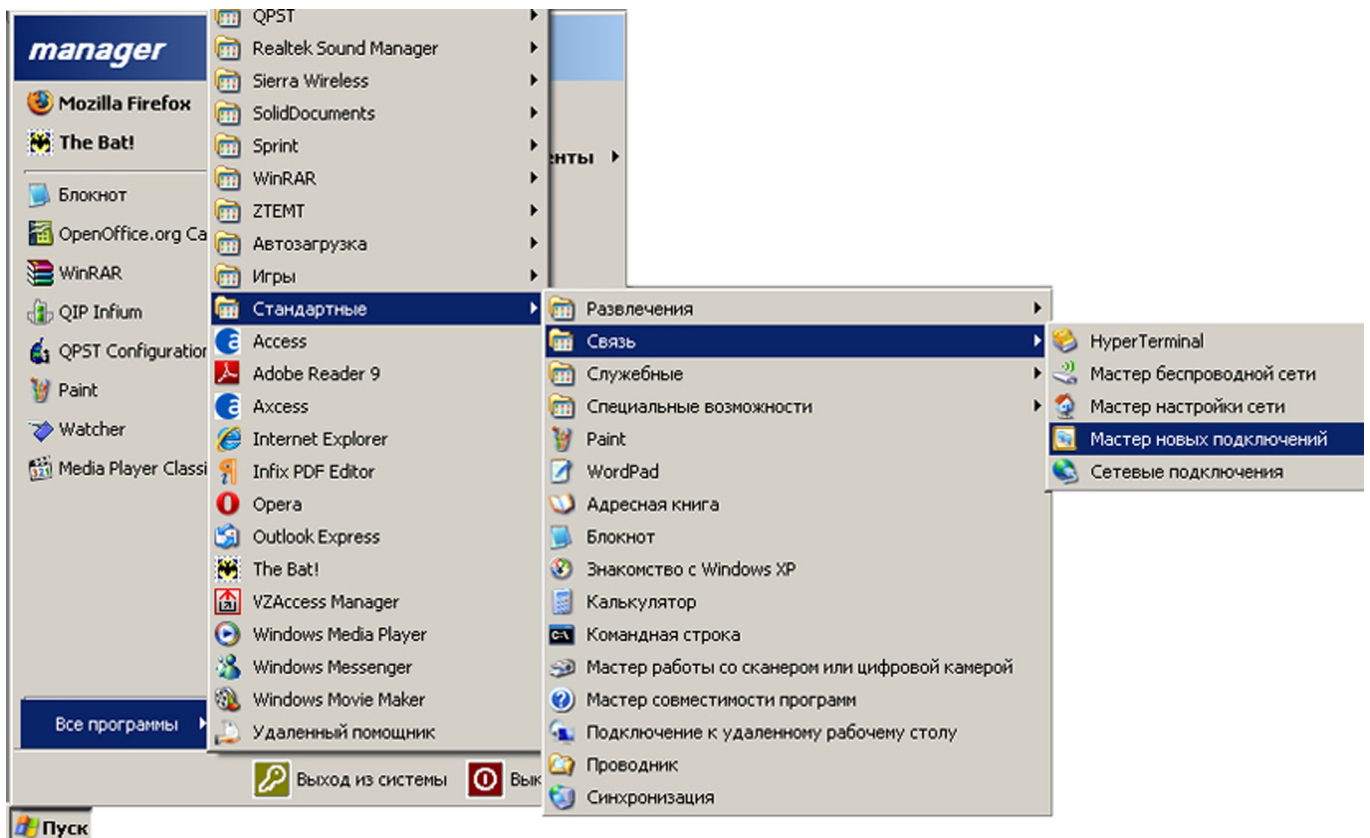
manager

Mozilla Firefox

The Bat!

Блокнот

OpenOffice.org Ca

WinRAR

QIP Infium

QPST Configuration

Paint

Watcher

Media Player Classi

Все программы

QPST

Realtek Sound Manager

Sierra Wireless

SolidDocuments

Sprint

WinRAR

ZTEMT

Автозагрузка

Игры

Стандартные

Access

Adobe Reader 9

Axcess

Internet Explorer

Infix PDF Editor

Opera

Outlook Express

The Bat!

VZAccess Manager

Windows Media Player

Windows Messenger

Windows Movie Maker

Удаленный помощник

енты

Развлечения

Связь

Служебные

Специальные возможности

Paint

WordPad

Адресная книга

Блокнот

Знакомство с Windows XP

Калькулятор

Командная строка

Мастер работы со сканером или цифровой камерой

Мастер совместимости программ

Подключение к удаленному рабочему столу

Проводник

Синхронизация

HyperTerminal

Мастер беспроводной сети

Мастер настройки сети

Мастер новых подключений

Сетевые подключения

Выход из системы

Вык

Пуск